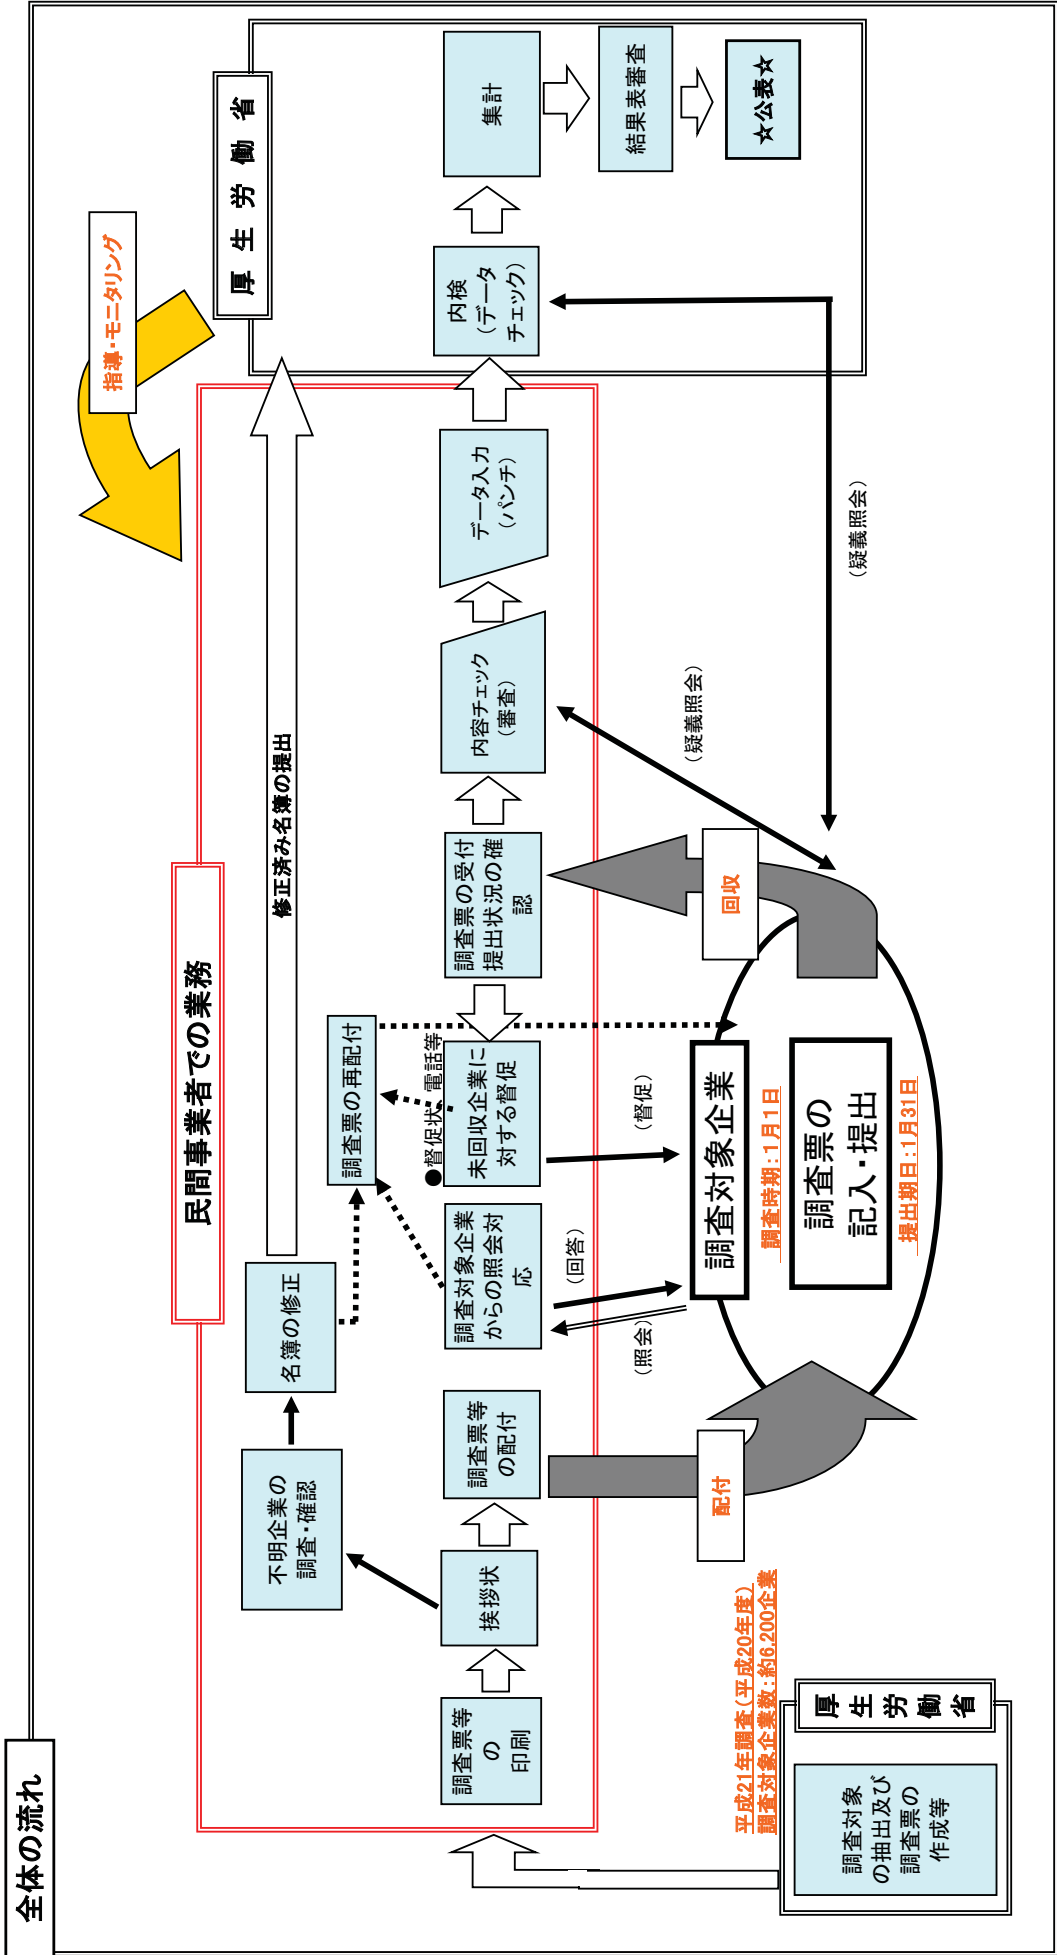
全体の流れ

厚生労働省

調査対象の抽出及び調査票の作成等

平成21年調査（平成20年度）
調査対象企業数：約6,200企業

民間事業者での業務

調査票等の印刷

挨拶状

調査票等の配付

配付

不明企業の調査・確認

名簿の修正

修正済み名簿の提出

調査対象企業からの照会対応

（照会）

（回答）

調査票の再配付

●督促状、電話等

未回収企業に対する督促

（督促）

調査票の受付提出状況の確認

回収

調査対象企業

調査時期：1月1日

調査票の記入・提出

提出期日：1月31日

内容チェック（審査）

（疑義照会）

データ入力（パンチ）

内検（データチェック）

（疑義照会）

指導・モニタリング

厚生労働省

集計

結果表審査

☆公表☆